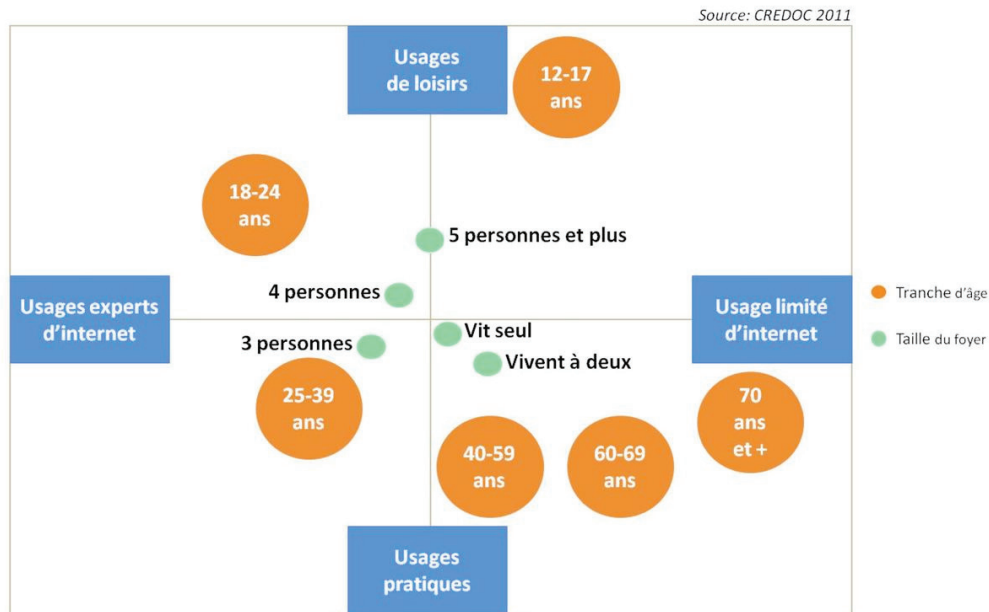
Source: CREDOC 2011

Usages de loisirs

12-17 ans

18-24 ans

5 personnes et plus

4 personnes

Usages experts d'internet

Usage limité d'internet

Tranche d'âge

Taille du foyer

Vit seul

3 personnes

Vivent à deux

25-39 ans

70 ans et +

40-59 ans

60-69 ans

Usages pratiques